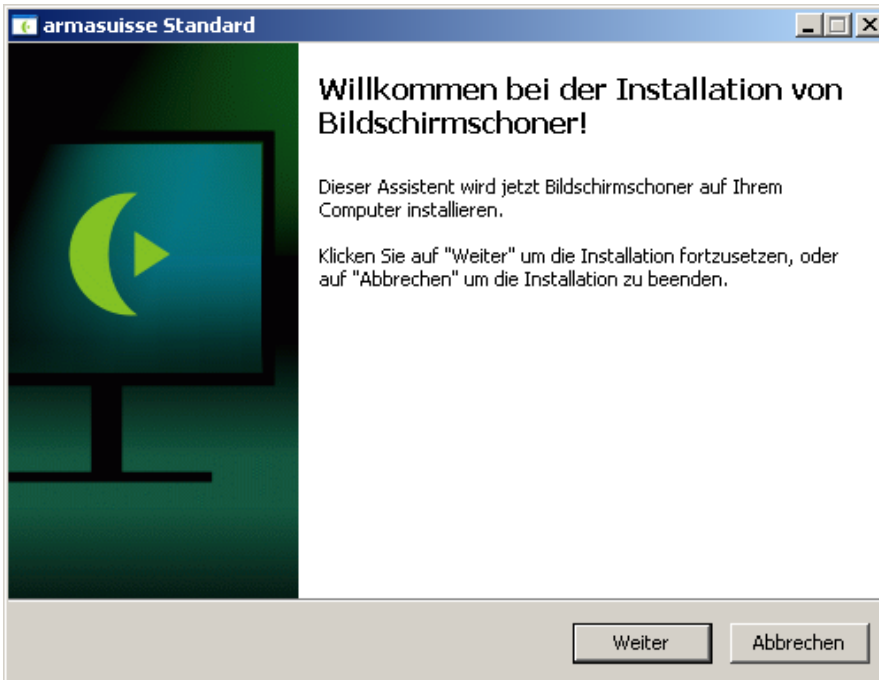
armasuisse Standard

Willkommen bei der Installation von Bildschirmschoner!

Dieser Assistent wird jetzt Bildschirmschoner auf Ihrem Computer installieren.

Klicken Sie auf "Weiter" um die Installation fortzusetzen, oder auf "Abbrechen" um die Installation zu beenden.

Weiter

Abbrechen